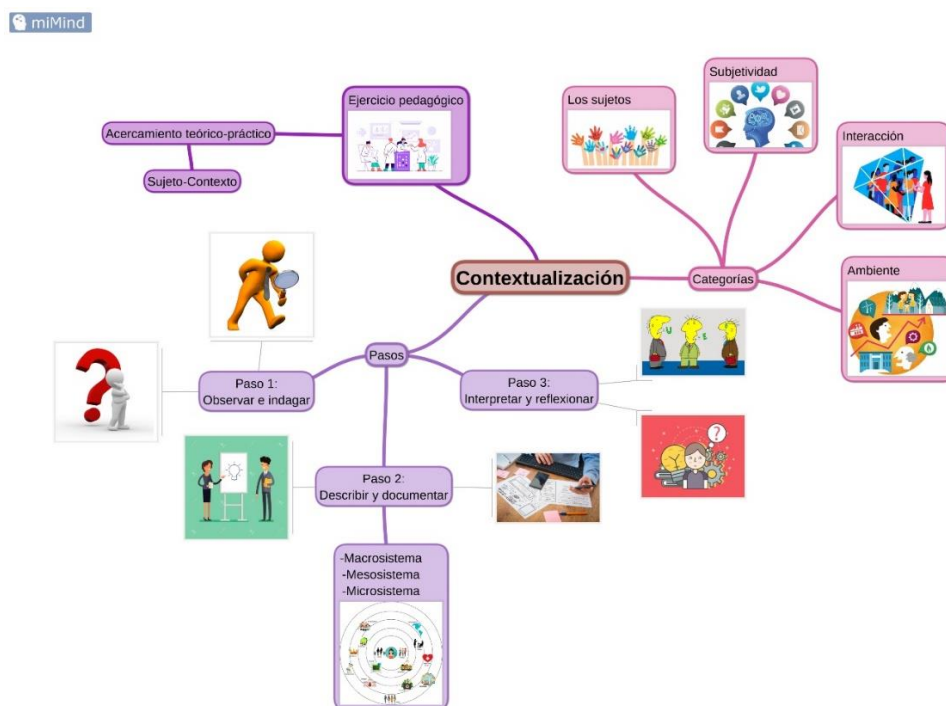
miMind

Ejercicio pedagógico

Acercamiento teórico-práctico

Sujeto-Contexto

Los sujetos

Subjetividad

Interacción

Contextualización

Categorías

Ambiente

Pasos

Paso 1:
Observar e indagar

Paso 3:
Interpretar y reflexionar

Paso 2:
Describir y documentar

-Macrosistema
-Mesosistema
-Microsistema